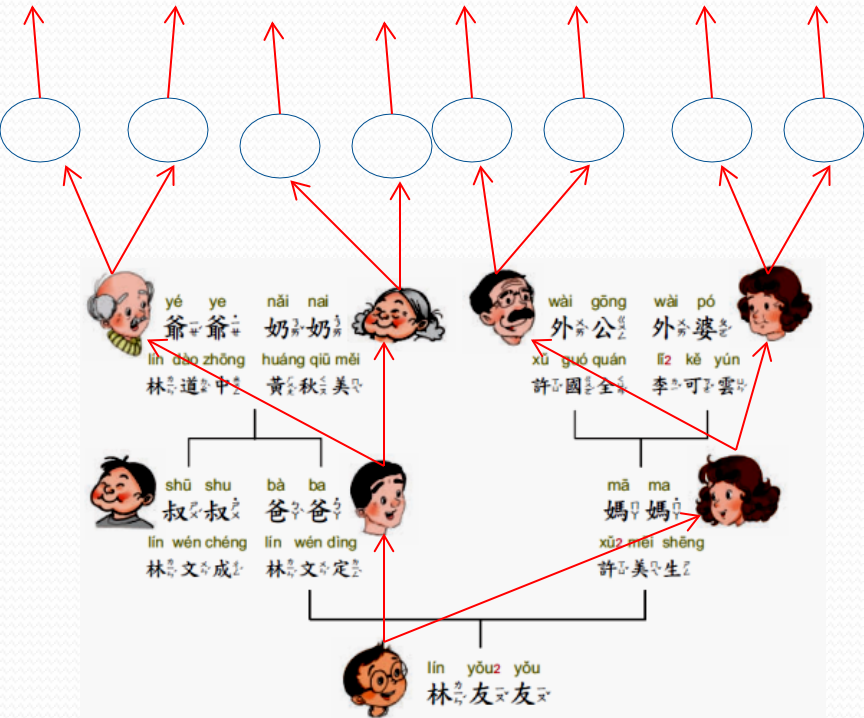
yé ye
爺爺

nǎi nai
奶奶

wài gōng
外公

wài pó
外婆

lín dào zhōng
林道中

huáng qiū měi
黃秋美

xǔ guó quán
許國全

lǐ2 kě yún
李可雲

shū shu
叔叔

bà ba
爸爸

mā ma
媽媽

lín wén chéng
林文成

lín wén dìng
林文定

xǔ2 měi shēng
許美生

lín yǒu2 yǒu
林友友